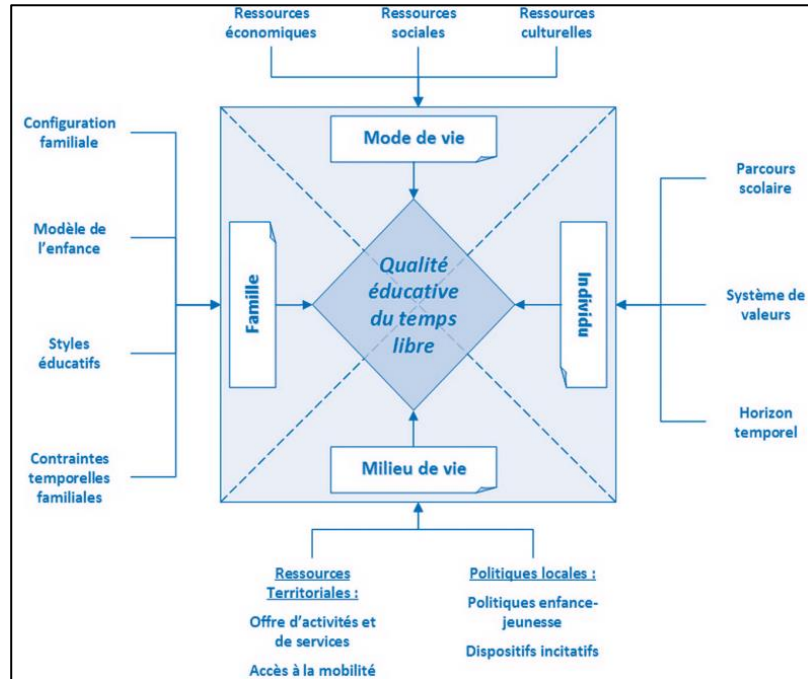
Ressources économiques

Ressources sociales

Ressources culturelles

Configuration familiale

Modèle de l'enfance

Styles éducatifs

Contraintes temporelles familiales

Mode de vie

Famille

Qualité éducative du temps libre

Individu

Milieu de vie

Parcours scolaire

Système de valeurs

Horizon temporel

Ressources Territoriales :

Offre d'activités et de services

Accès à la mobilité

Politiques locales :

Politiques enfance-jeunesse

Dispositifs incitatifs